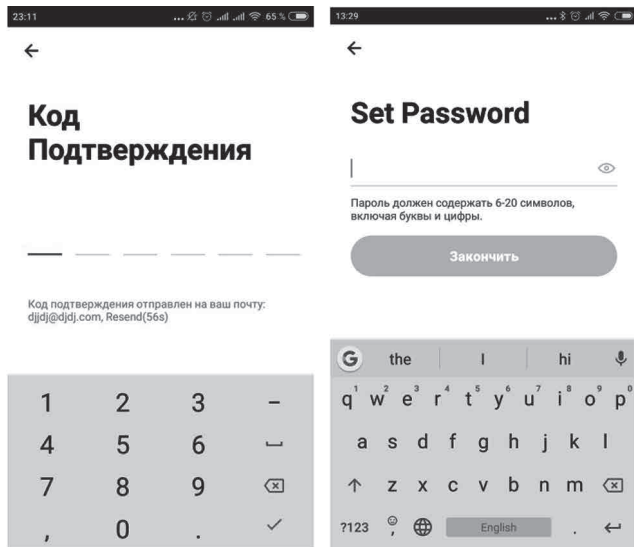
23:11 65 %

←

Код Подтверждения

Код подтверждения отправлен на ваш почту: djjdj@djdj.com, Resend(56s)

1 2 3 –
4 5 6 ␣
7 8 9 ⌫
, 0 . ✓

13:29

←

Set Password

Пароль должен содержать 6-20 символов, включая буквы и цифры.

Закончить

G the I hi

q$^{1}$ w$^{2}$ e$^{3}$ r$^{4}$ t$^{5}$ y$^{6}$ u$^{7}$ i$^{8}$ o$^{9}$ p$^{0}$

a s d f g h j k l

↑ z x c v b n m ⌫

?123 , English . ↵